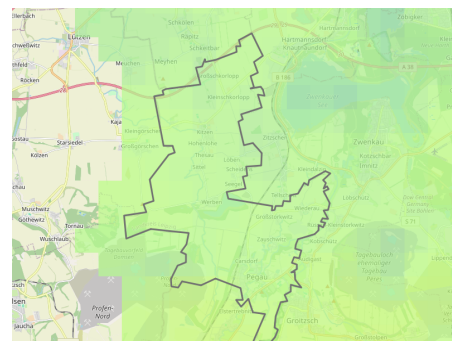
Lützen
chwelwitz
Rocken
Meuchen
Kaja
Starsiedel
Kölzen
Muschwitz
Tornau
Göthewitz
Wuschlaub
Isen
Jauchia
Profen-Nord
Schkölen
Kitzen
Scheidens
Hohenlohe
Meyhen
Kleingöhren
Großgöhren
Zitzschen
Thesau
Zöbel
Werben
Löben
Eisdorf
Pegau
Großzschocher
Wiederau
Zwenkau
Kulkwitz
Großdalzig
Tellschütz
Carsdorf
Groitzsch
Hartmannsdorf
Knautnaundorf
Zöbigker
B 186
A 38
Kotzschbar
Zauschwitz
Löbnitz
Tagebau Vereinigtes Schleenhain